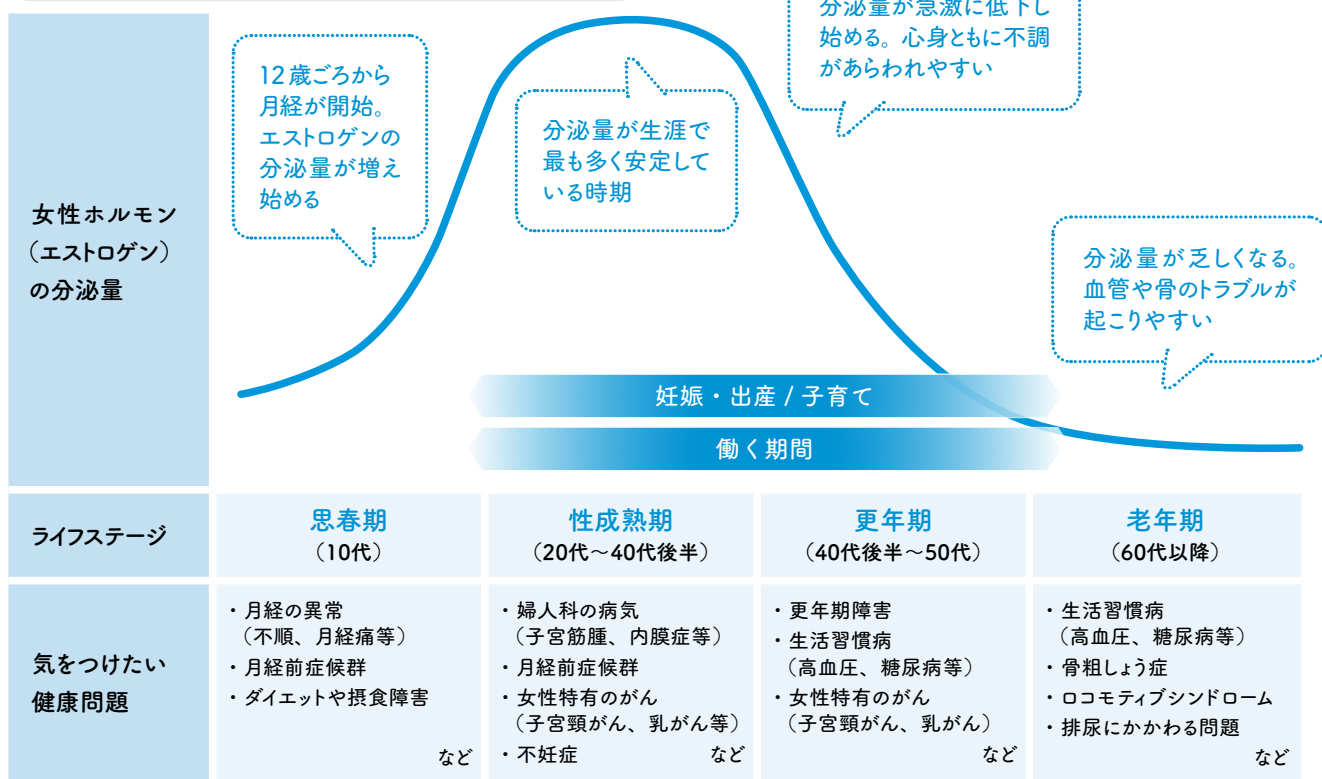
女性ホルモン（エストロゲン）の分泌量

12歳ごろから月経が開始。エストロゲンの分泌量が増え始める

分泌量が生涯で最も多く安定している時期

分泌量が急激に低下し始める。心身ともに不調があらわれやすい

分泌量が乏しくなる。血管や骨のトラブルが起こりやすい

妊娠・出産 / 子育て

働く期間

| ライフステージ | 思春期（10代） | 性成熟期（20代～40代後半） | 更年期（40代後半～50代） | 老年期（60代以降） |
|---|---|---|---|---|
| 気をつけたい健康問題 | ・月経の異常（不順、月経痛等）<br>・月経前症候群<br>・ダイエットや摂食障害<br>など | ・婦人科の病気（子宮筋腫、内膜症等）<br>・月経前症候群<br>・女性特有のがん（子宮頸がん、乳がん等）<br>・不妊症<br>など | ・更年期障害<br>・生活習慣病（高血圧、糖尿病等）<br>・女性特有のがん（子宮頸がん、乳がん）<br>など | ・生活習慣病（高血圧、糖尿病等）<br>・骨粗しょう症<br>・ロコモティブシンドローム<br>・排尿にかかわる問題<br>など |